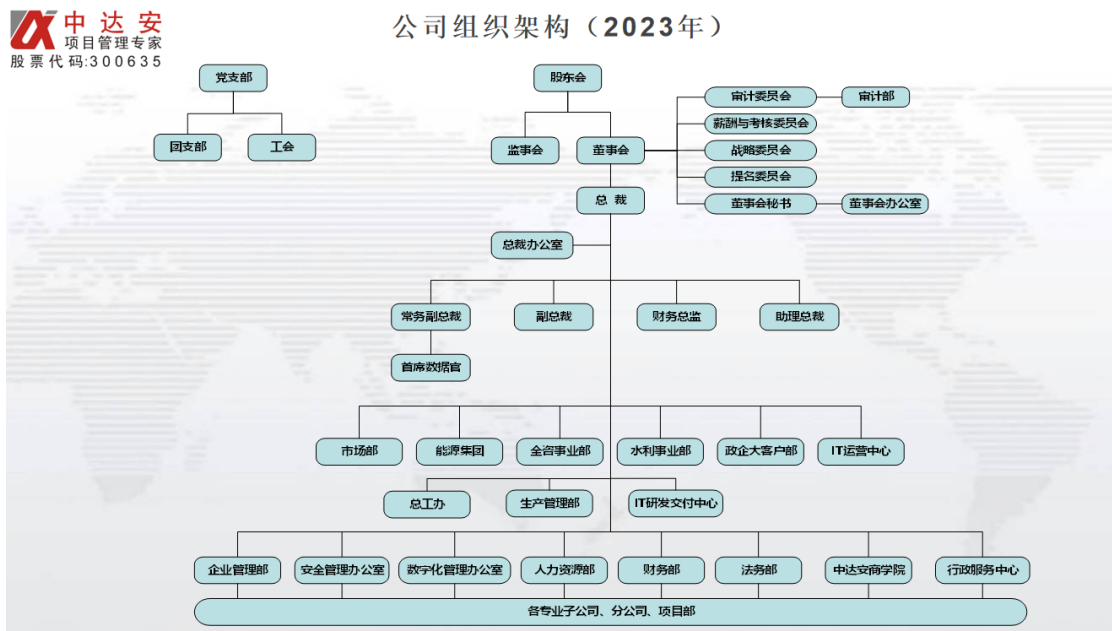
中达安
项目管理专家
股票代码:300635

公司组织架构（2023年）

党支部
团支部
工会

股东会
监事会
董事会
审计委员会
审计部
薪酬与考核委员会
战略委员会
提名委员会
董事会秘书
董事会办公室

总裁
总裁办公室

常务副总裁
副总裁
财务总监
助理总裁
首席数据官

市场部
能源集团
全咨事业部
水利事业部
政企大客户部
IT运营中心

总工办
生产管理部
IT研发交付中心

企业管理部
安全管理办公室
数字化管理办公室
人力资源部
财务部
法务部
中达安商学院
行政服务中心

各专业子公司、分公司、项目部